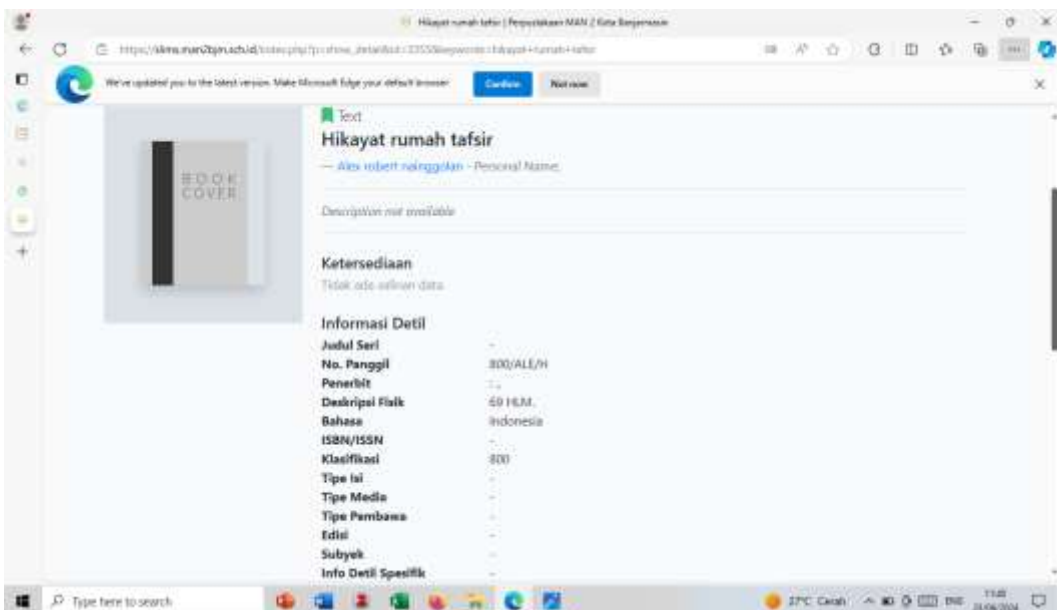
Hikayat rumah tafsir | Perpustakaan MAN 2 Kota Banjarmasin

https://slims.man2bjm.sch.id/index.php?p=show_detail&id=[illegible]&keywords=hikayat+rumah+tafsir

We've updated you to the latest version. Make Microsoft Edge your default browser. Confirm Not now

BOOK COVER

Text

Hikayat rumah tafsir

— Alex robert nainggolan - Personal Name

Description not available

Ketersediaan

Tidak ada salinan data

Informasi Detil

| | |
|---|---|
| Judul Seri | - |
| No. Panggil | 800/ALE/H |
| Penerbit | : , |
| Deskripsi Fisik | 69 HLM. |
| Bahasa | Indonesia |
| ISBN/ISSN | - |
| Klasifikasi | 800 |
| Tipe Isi | - |
| Tipe Media | - |
| Tipe Pembawa | - |
| Edisi | - |
| Subyek | - |
| Info Detil Spesifik | - |

Type here to search

27°C Cerah ENG 11:48 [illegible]